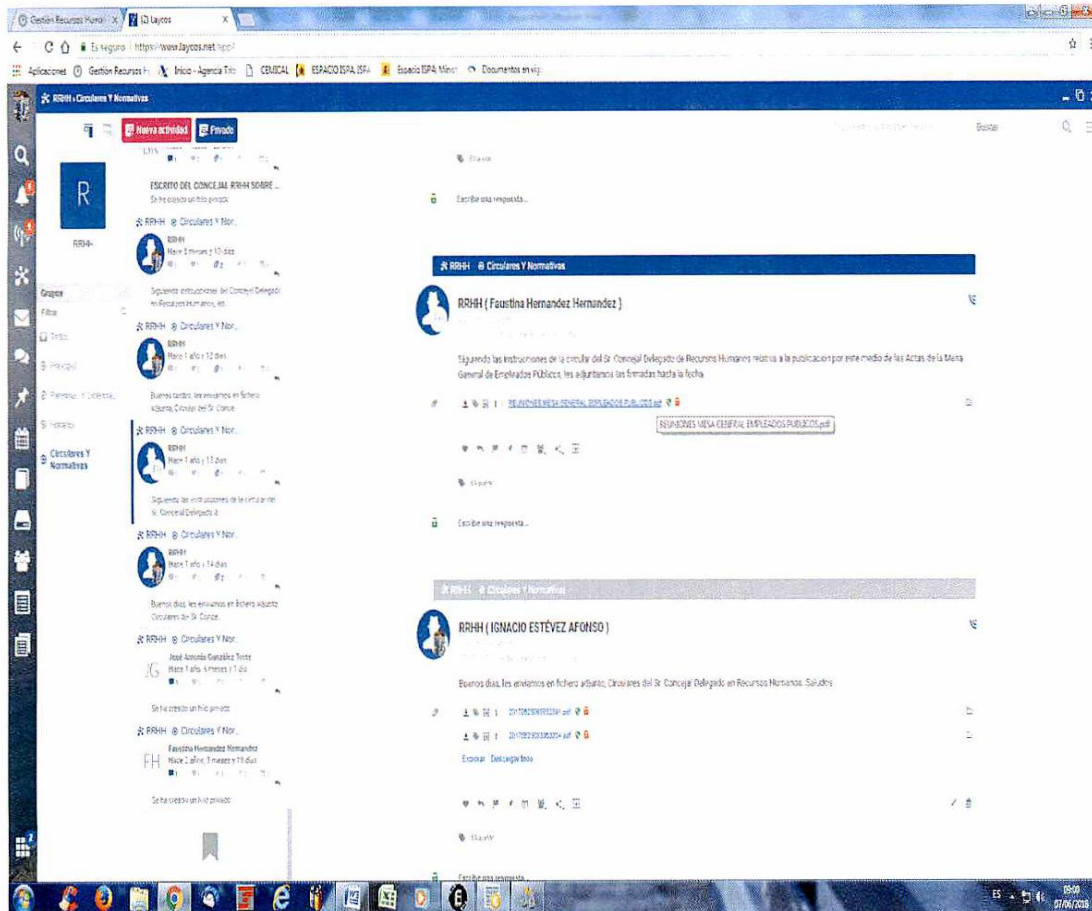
Gestión Recursos Huma | Laycos

Es seguro | https://www.laycos.net/app/

Aplicaciones | Gestión Recursos H | Inicio - Agencia Trib | CEMICAL | ESPACIO ISPA ISPA | Espacio ISPA Minist | Documentos en vig

RRHH › Circulares Y Normativas

Nueva actividad | Privado

Buscar

R

RRHH

Grupos

Filtrar

Todos

Principal

Personal y Selecc

Horario

Circulares Y Normativas

ESCRITO DEL CONCEJAL RRHH SOBRE ...

Se ha creado un hilo privado

RRHH @ Circulares Y Nor...

RRHH
Hace 5 meses y 12 días

Siguiendo instrucciones del Concejal Delegado en Recursos Humanos, les...

RRHH @ Circulares Y Nor...

RRHH
Hace 1 año y 12 días

Buenas tardes, les enviamos en fichero adjunto, Circular del Sr. Conce...

RRHH @ Circulares Y Nor...

RRHH
Hace 1 año y 13 días

Siguiendo las instrucciones de la circular del Sr. Concejal Delegado d...

RRHH @ Circulares Y Nor...

RRHH
Hace 1 año y 14 días

Buenos días, les enviamos en fichero adjunto Circulares del Sr. Conce...

RRHH @ Circulares Y Nor...

José Antonio González Tosco
Hace 1 año, 4 meses y 1 día

Se ha creado un hilo privado

RRHH @ Circulares Y Nor...

Faustina Hernandez Hernandez
Hace 2 años, 3 meses y 19 días

Se ha creado un hilo privado

Escribe una respuesta...

RRHH @ Circulares Y Normativas

RRHH ( Faustina Hernandez Hernandez )

Siguiendo las instrucciones de la circular del Sr. Concejal Delegado de Recursos Humanos relativa a la publicación por este medio de las Actas de la Mesa General de Empleados Públicos, les adjuntamos las firmadas hasta la fecha.

REUNIONES MESA GENERAL EMPLEADOS PUBLICOS.pdf

REUNIONES MESA GENERAL EMPLEADOS PUBLICOS.pdf

Escribe una respuesta...

RRHH @ Circulares Y Normativas

RRHH ( IGNACIO ESTÉVEZ AFONSO )

Buenos días, les enviamos en fichero adjunto, Circulares del Sr. Concejal Delegado en Recursos Humanos. Saludos

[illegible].pdf

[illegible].pdf

Expandir Descargar todo

Escribe una respuesta...

ES 09:00 07/06/2018